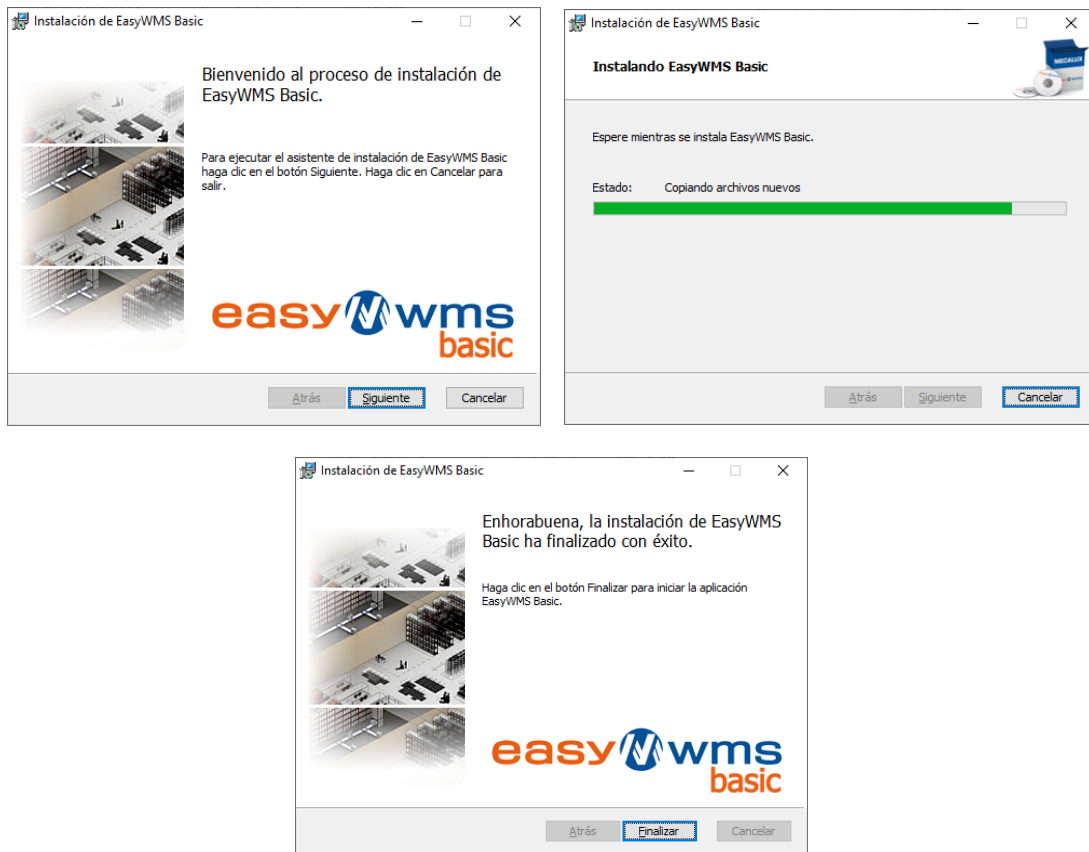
Instalación de EasyWMS Basic

Bienvenido al proceso de instalación de EasyWMS Basic.

Para ejecutar el asistente de instalación de EasyWMS Basic haga clic en el botón Siguiente. Haga clic en Cancelar para salir.

easy WMS basic

Atrás Siguiente Cancelar

Instalación de EasyWMS Basic

Instalando EasyWMS Basic

MECALUX

Espere mientras se instala EasyWMS Basic.

Estado: Copiando archivos nuevos

Atrás Siguiente Cancelar

Instalación de EasyWMS Basic

Enhorabuena, la instalación de EasyWMS Basic ha finalizado con éxito.

Haga clic en el botón Finalizar para iniciar la aplicación EasyWMS Basic.

easy WMS basic

Atrás Finalizar Cancelar